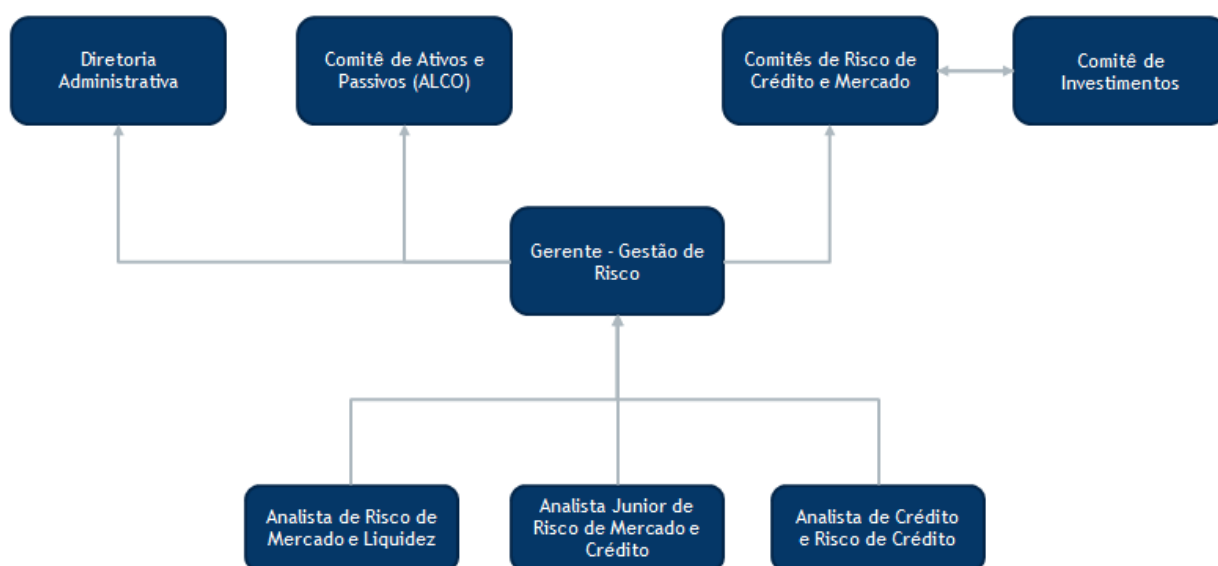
Diretoria Administrativa

Comitê de Ativos e Passivos (ALCO)

Comitês de Risco de Crédito e Mercado

Comitê de Investimentos

Gerente - Gestão de Risco

Analista de Risco de Mercado e Liquidez

Analista Junior de Risco de Mercado e Crédito

Analista de Crédito e Risco de Crédito